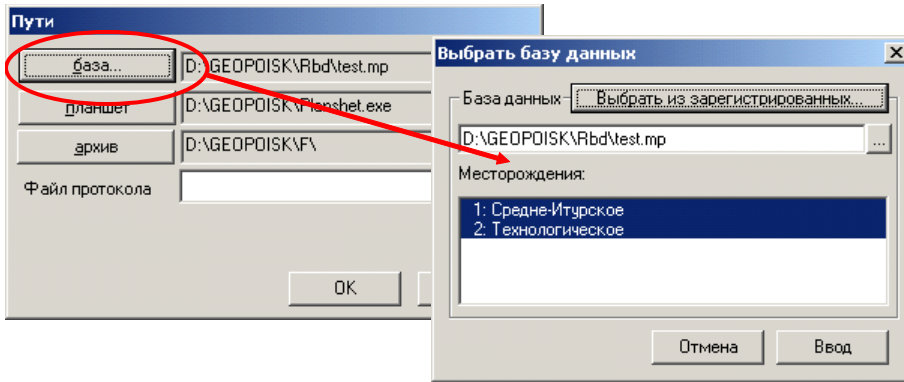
Пути

база...
D:\GEOPOISK\Rbd\test.mp
планшет
D:\GEOPOISK\Planshet.exe
архив
D:\GEOPOISK\F\
Файл протокола
OK

Выбрать базу данных
×
База данных
Выбрать из зарегистрированных...
D:\GEOPOISK\Rbd\test.mp
...
Месторождения:
1: Средне-Итурское
2: Технологическое
Отмена
Ввод